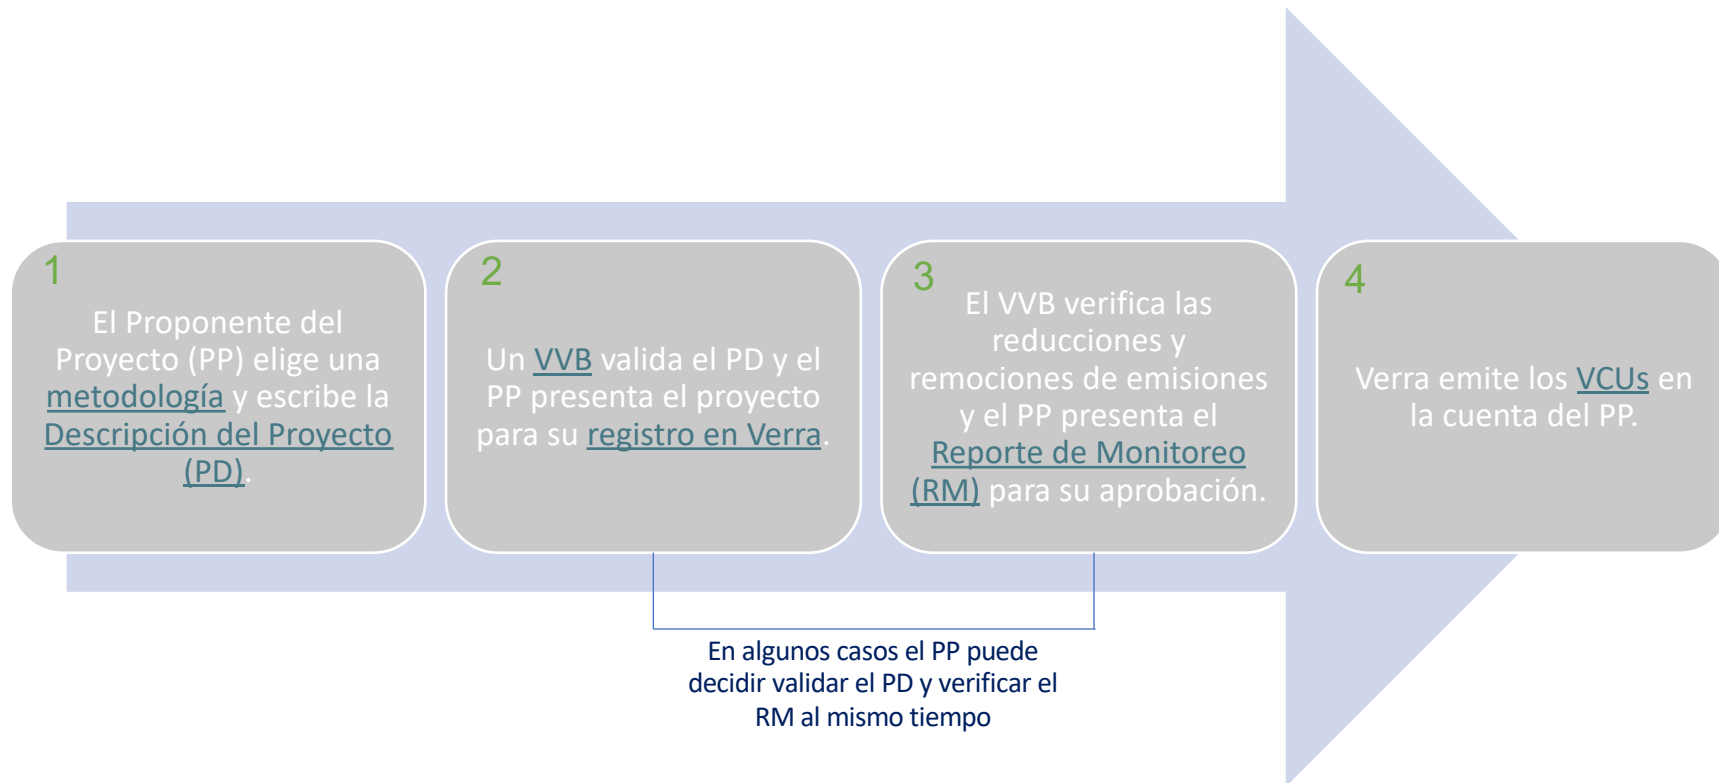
1
El Proponente del Proyecto (PP) elige una metodología y escribe la Descripción del Proyecto (PD).

2
Un VVB valida el PD y el PP presenta el proyecto para su registro en Verra.

3
El VVB verifica las reducciones y remociones de emisiones y el PP presenta el Reporte de Monitoreo (RM) para su aprobación.

4
Verra emite los VCUs en la cuenta del PP.

En algunos casos el PP puede decidir validar el PD y verificar el RM al mismo tiempo